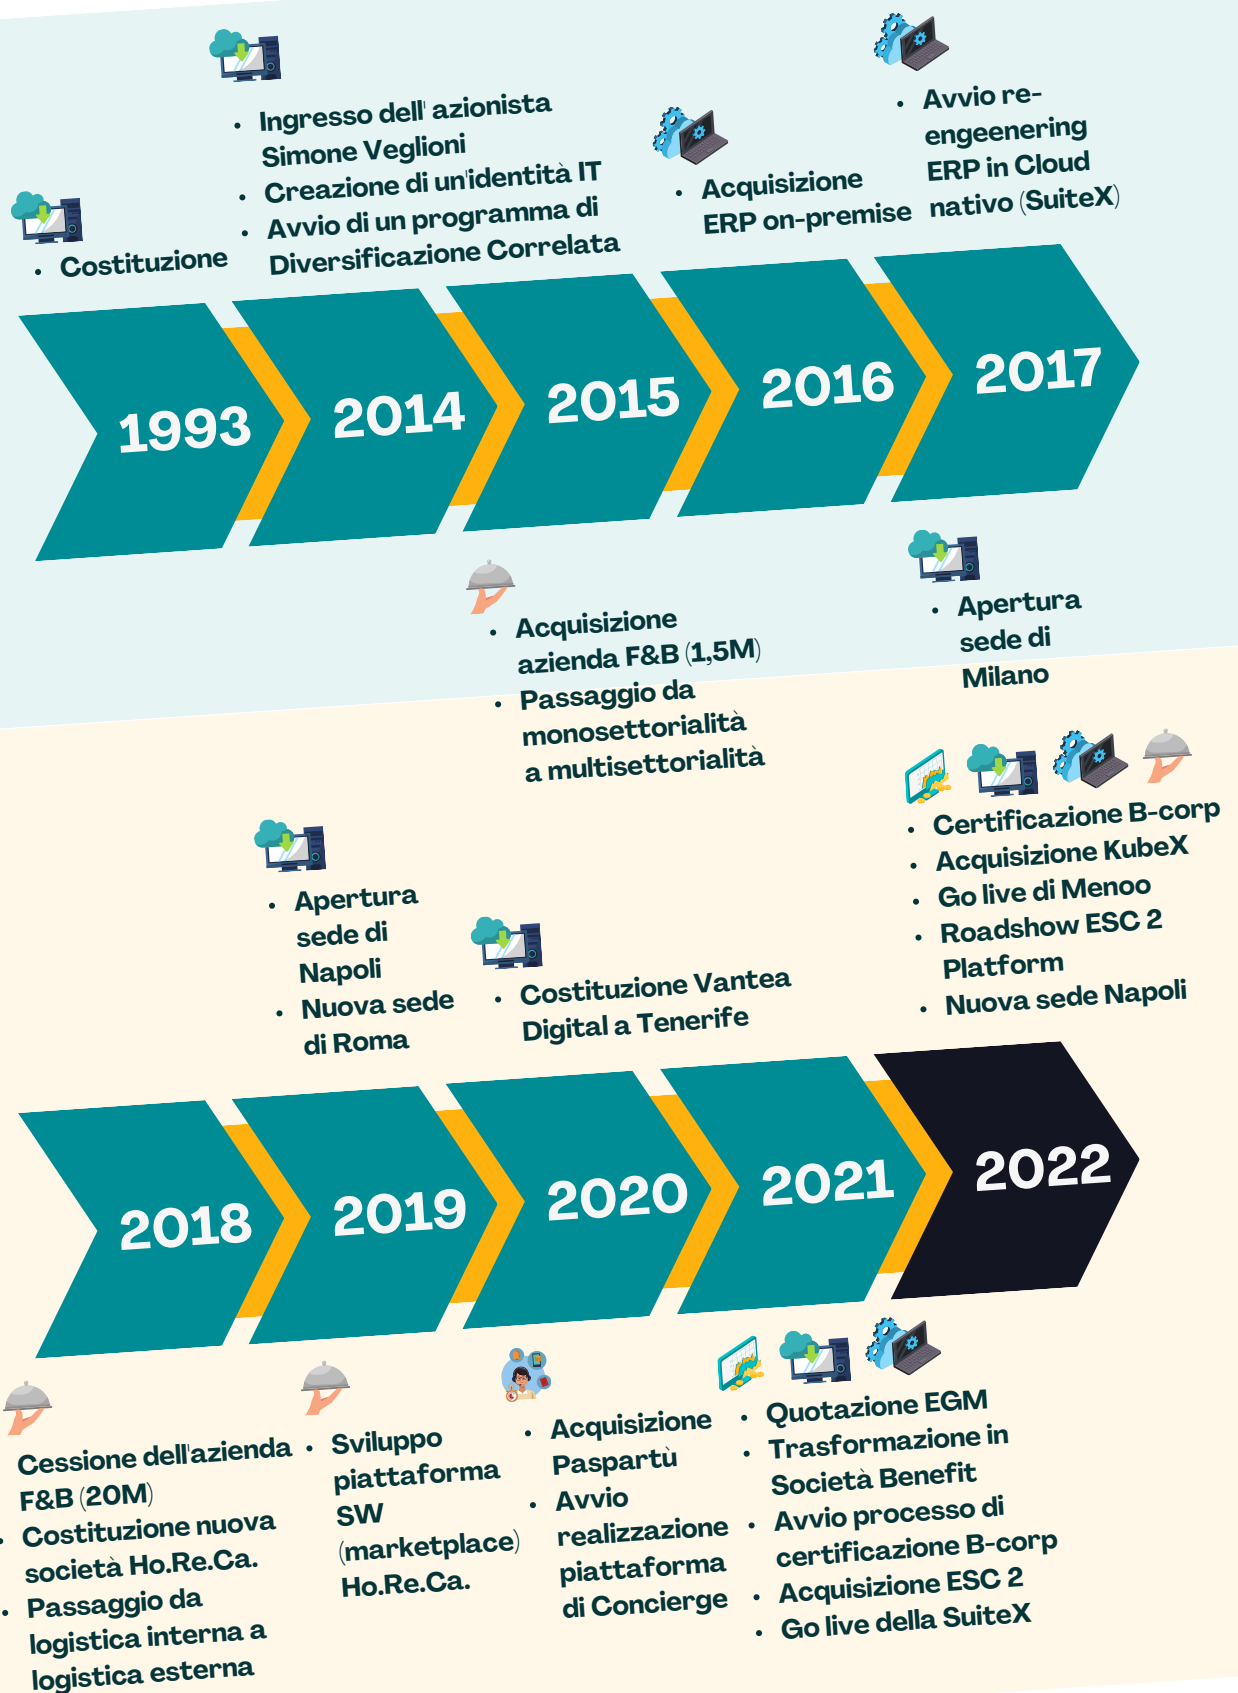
- Costituzione

- Ingresso dell' azionista Simone Veglioni
- Creazione di un'identità IT
- Avvio di un programma di Diversificazione Correlata

- Acquisizione ERP on-premise

- Avvio re-engeenering ERP in Cloud nativo (SuiteX)

1993

2014

2015

2016

2017

- Acquisizione azienda F&B (1,5M)
- Passaggio da monosettorialità a multisettorialità

- Apertura sede di Milano

- Certificazione B-corp
- Acquisizione KubeX
- Go live di Menoo
- Roadshow ESC 2 Platform
- Nuova sede Napoli

- Apertura sede di Napoli
- Nuova sede di Roma

- Costituzione Vantea Digital a Tenerife

2018

2019

2020

2021

2022

- Cessione dell'azienda F&B (20M)
- Costituzione nuova società Ho.Re.Ca.
- Passaggio da logistica interna a logistica esterna

- Sviluppo piattaforma SW (marketplace) Ho.Re.Ca.

- Acquisizione Paspartù
- Avvio realizzazione piattaforma di Concierge

- Quotazione EGM
- Trasformazione in Società Benefit
- Avvio processo di certificazione B-corp
- Acquisizione ESC 2
- Go live della SuiteX